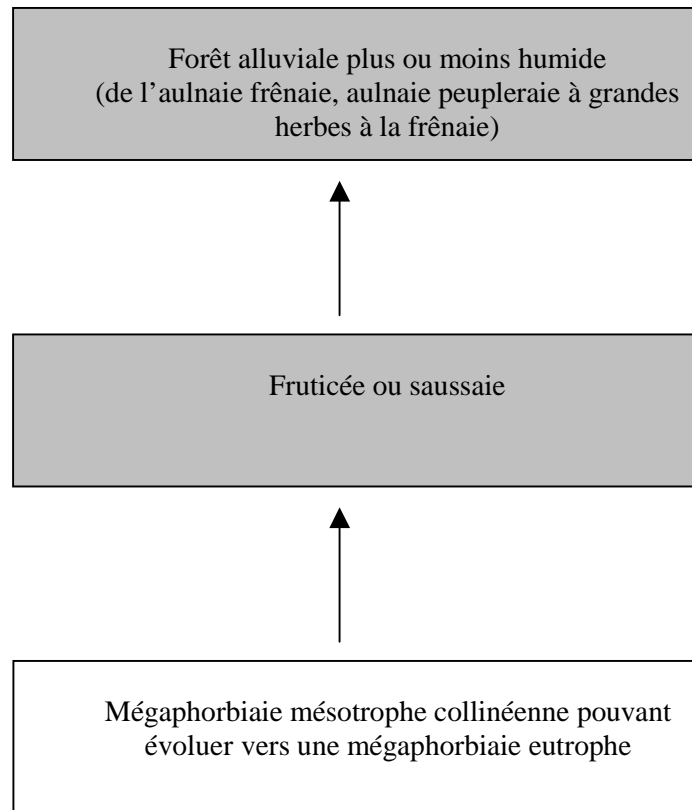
Forêt alluviale plus ou moins humide
(de l’aulnaie frênaie, aulnaie peupleraie à grandes herbes à la frênaie)

Fruticée ou saussaie

Mégaphorbiaie mésotrophe collinéenne pouvant évoluer vers une mégaphorbiaie eutrophe